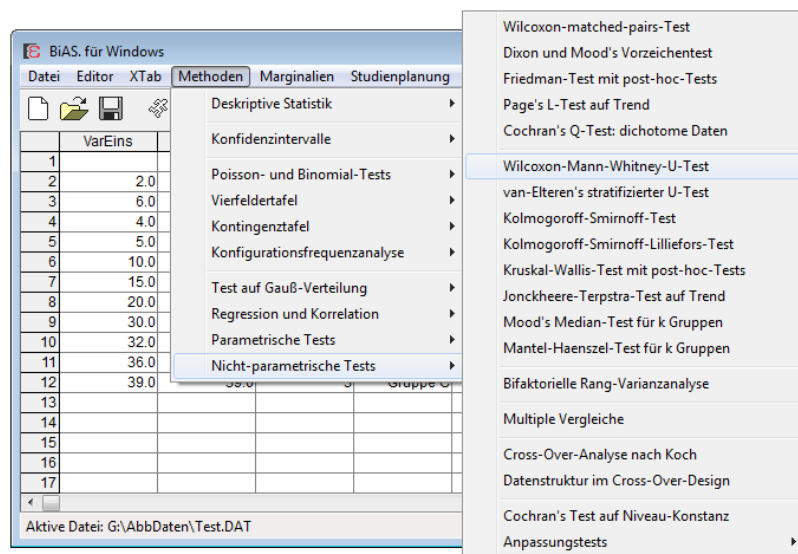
BiAS. für Windows

Datei Editor XTab Methoden Marginalien Studienplanung

| | VarEins |
|---|---|
| 1 | |
| 2 | 2.0 |
| 3 | 6.0 |
| 4 | 4.0 |
| 5 | 5.0 |
| 6 | 10.0 |
| 7 | 15.0 |
| 8 | 20.0 |
| 9 | 30.0 |
| 10 | 32.0 |
| 11 | 36.0 |
| 12 | 39.0 |
| 13 | |
| 14 | |
| 15 | |
| 16 | |
| 17 | |

39.0 3 Gruppe C

Deskriptive Statistik
Konfidenzintervalle
Poisson- und Binomial-Tests
Vierfeldertafel
Kontingenztafel
Konfigurationsfrequenzanalyse
Test auf Gauß-Verteilung
Regression und Korrelation
Parametrische Tests
Nicht-parametrische Tests

Wilcoxon-matched-pairs-Test
Dixon und Mood's Vorzeichentest
Friedman-Test mit post-hoc-Tests
Page's L-Test auf Trend
Cochran's Q-Test: dichotome Daten
Wilcoxon-Mann-Whitney-U-Test
van-Elteren's stratifizierter U-Test
Kolmogoroff-Smirnoff-Test
Kolmogoroff-Smirnoff-Lilliefors-Test
Kruskal-Wallis-Test mit post-hoc-Tests
Jonckheere-Terpstra-Test auf Trend
Mood's Median-Test für k Gruppen
Mantel-Haenszel-Test für k Gruppen
Bifaktorielle Rang-Varianzanalyse
Multiple Vergleiche
Cross-Over-Analyse nach Koch
Datenstruktur im Cross-Over-Design
Cochran's Test auf Niveau-Konstanz
Anpassungstests

Aktive Datei: G:\AbbDaten\Test.DAT